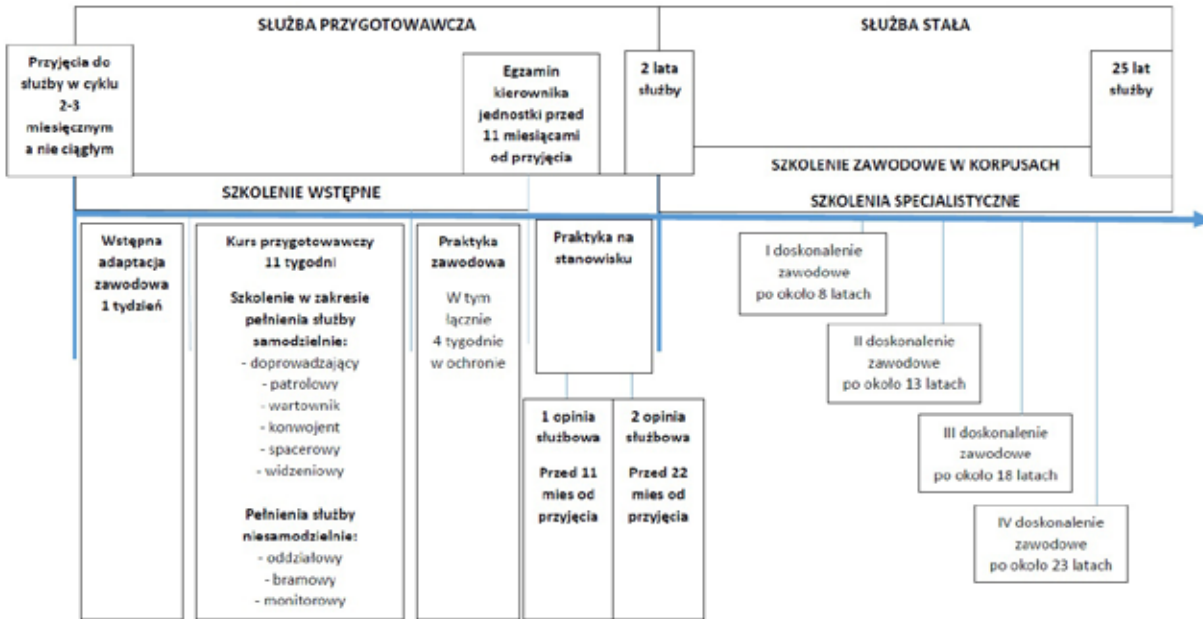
SŁUŻBA PRZYGOTOWAWCZA

SŁUŻBA STAŁA

Przyjęcia do służby w cyklu 2-3 miesięcznym a nie ciągłym

Egzamin kierownika jednostki przed 11 miesiącami od przyjęcia

2 lata służby

25 lat służby

SZKOLENIE ZAWODOWE W KORPUSACH

SZKOLENIE WSTĘPNE

SZKOLENIA SPECJALISTYCZNE

Wstępna adaptacja zawodowa 1 tydzień

Kurs przygotowawczy 11 tygodni

Szkolenie w zakresie pełnienia służby samodzielnie:
- doprowadzający
- patrolowy
- wartownik
- konwojent
- spacerowy
- widzeniowy

Pełnienia służby niesamodzielnie:
- oddziałowy
- bramowy
- monitorowy

Praktyka zawodowa

W tym łącznie 4 tygodnie w ochronie

Praktyka na stanowisku

1 opinia służbowa

Przed 11 mies od przyjęcia

2 opinia służbowa

Przed 22 mies od przyjęcia

I doskonalenie zawodowe po około 8 latach

II doskonalenie zawodowe po około 13 latach

III doskonalenie zawodowe po około 18 latach

IV doskonalenie zawodowe po około 23 latach